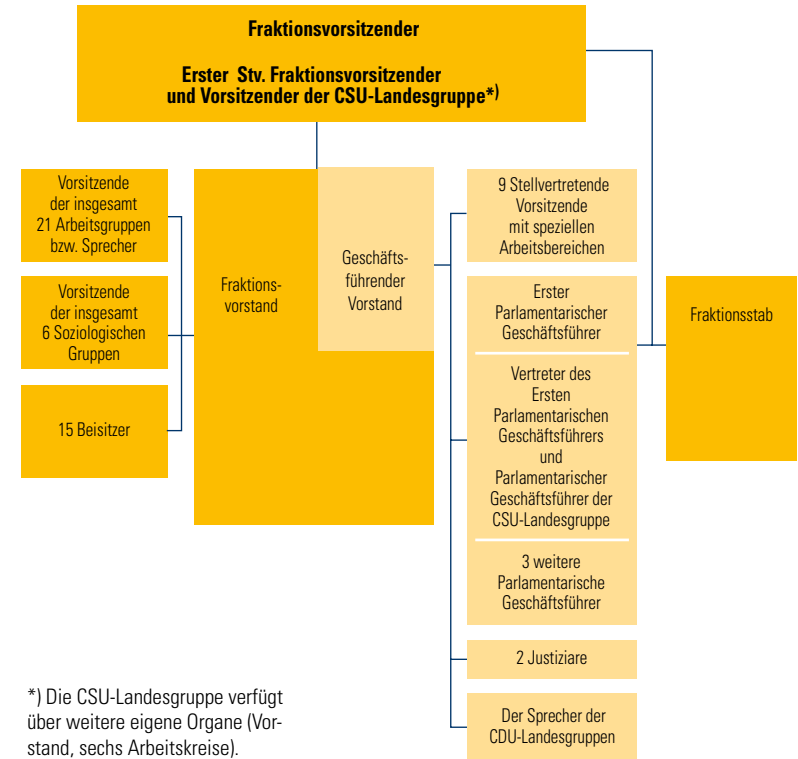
Fraktionsvorsitzender

Erster Stv. Fraktionsvorsitzender und Vorsitzender der CSU-Landesgruppe*)

Vorsitzende der insgesamt 21 Arbeitsgruppen bzw. Sprecher

Vorsitzende der insgesamt 6 Soziologischen Gruppen

15 Beisitzer

Fraktionsvorstand

Geschäftsführender Vorstand

9 Stellvertretende Vorsitzende mit speziellen Arbeitsbereichen

Erster Parlamentarischer Geschäftsführer

Vertreter des Ersten Parlamentarischen Geschäftsführers und Parlamentarischer Geschäftsführer der CSU-Landesgruppe

3 weitere Parlamentarische Geschäftsführer

2 Justiziare

Der Sprecher der CDU-Landesgruppen

Fraktionsstab

*) Die CSU-Landesgruppe verfügt über weitere eigene Organe (Vorstand, sechs Arbeitskreise).